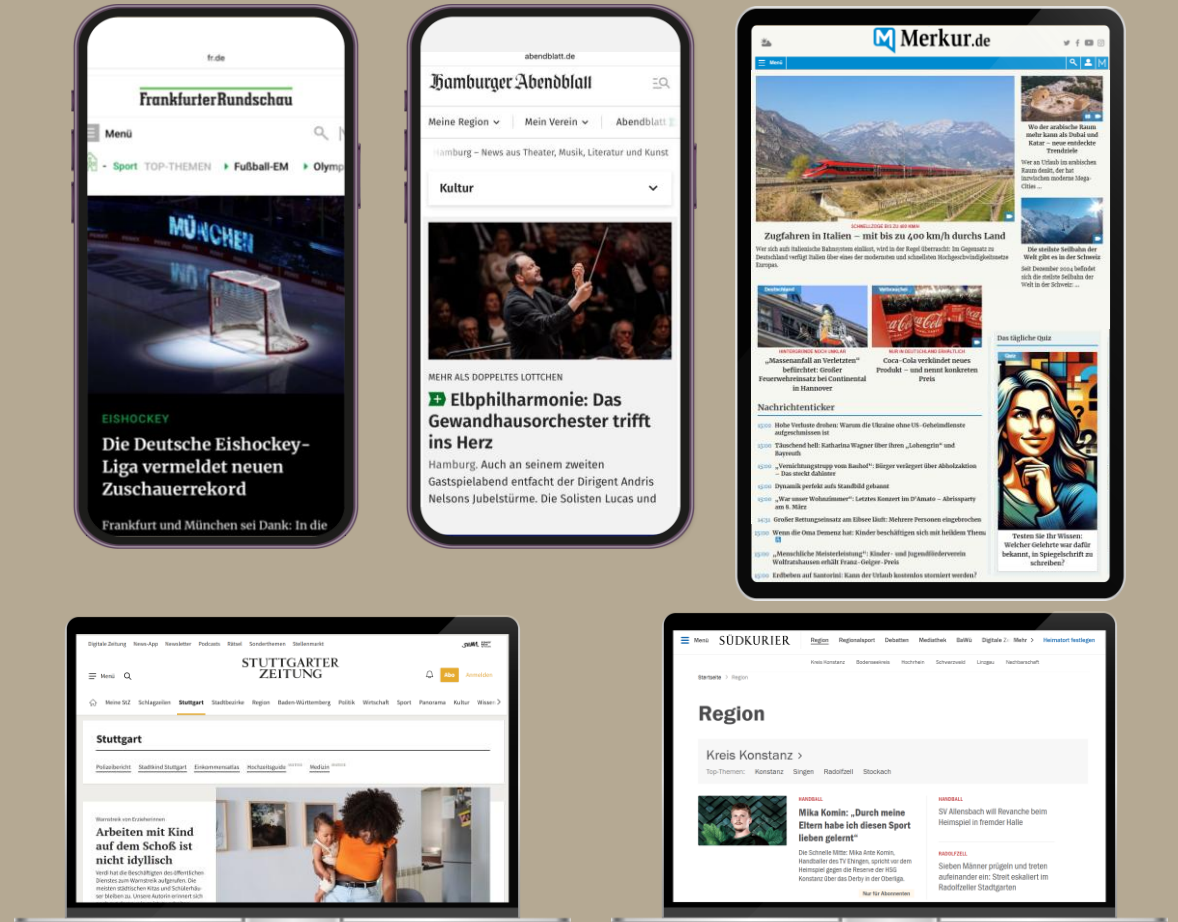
fr.de

FrankfurterRundschau

Menü

Sport TOP-THEMEN Fußball-EM Olymp

MÜNCHEN

EISHOCKEY

Die Deutsche Eishockey-Liga vermeldet neuen Zuschauerrekord

Frankfurt und München sei Dank: In die

abendblatt.de

Hamburger Abendblatt

Meine Region Mein Verein Abendblatt

Hamburg – News aus Theater, Musik, Literatur und Kunst

Kultur

MEHR ALS DOPPELTES LOTTCHEN

Elbphilharmonie: Das Gewandhausorchester trifft ins Herz

Hamburg. Auch an seinem zweiten Gastspielabend entfacht der Dirigent Andris Nelsons Jubelstürme. Die Solisten Lucas und

Merkur.de

Menü

SCHNELLZÜGE BIS ZU 400 KM/H

Zugfahren in Italien – mit bis zu 400 km/h durchs Land

Wer sich aufs italienische Bahnsystem einlässt, wird in der Regel überrascht: Im Gegensatz zu Deutschland verfügt Italien über eines der modernsten und schnellsten Hochgeschwindigkeitsnetze Europas.

Wo der arabische Raum mehr kann als Dubai und Katar – neue entdeckte Trendziele

Wer an Urlaub im arabischen Raum denkt, der hat inzwischen moderne Mega-Cities ...

Die steilste Seilbahn der Welt gibt es in der Schweiz

Seit Dezember 2024 befindet sich in der Schweiz die steilste Seilbahn der Welt in der Schweiz: ...

Deutschland

HINTERGRÜNDE NOCH UNKLAR

„Massenanfall an Verletzten" befürchtet: Großer Feuerwehreinsatz bei Continental in Hannover

Verbraucher

NUR IN DEUTSCHLAND ERHÄLTLICH

Coca-Cola verkündet neues Produkt – und nennt konkreten Preis

Das tägliche Quiz

Testen Sie Ihr Wissen: Welcher Gelehrte war dafür bekannt, in Spiegelschrift zu schreiben?

Nachrichtenticker

Hohe Verluste drohen: Warum die Ukraine ohne US-Geheimdienste aufgeschmissen ist

Täuschend hell: Katharina Wagner über Ihren „Lohengrin" in Bayreuth

„Vernichtungstrupp vom Bauhof": Bürger verlegert über Abholzaktion – Das steckt dahinter

Dynamik perfekt aufs Standbild gebannt

„War unser Wohnzimmer": Letztes Konzert im D'Amato – Abrissparty am 8. März

Großer Rettungseinsatz am Eibsee läuft: Mehrere Personen eingebrochen

Wenn die Oma Demenz hat: Kinder beschäftigen sich mit heiklem Thema

„Menschliche Meisterleistung": Kinder- und Jugendförderverein Wolfratshausen erhält Franz-Geiger-Preis

Erdbeben auf Santorini: Kann der Urlaub kostenlos storniert werden?

Digitale Zeitung News-App Newsletter Podcasts Rätsel Sonderthemen Stellenmarkt

STUTTGARTER ZEITUNG

Menü Abo Anmelden

Meine StZ Schlagzeilen Stuttgart Stadtbezirke Region Baden-Württemberg Politik Wirtschaft Sport Panorama Kultur Wissen

Stuttgart

Polizeibericht Stadtkind Stuttgart Einkommensatlas Hochzeitsguide Medizin

Warnstreik von Erzieherinnen

Arbeiten mit Kind auf dem Schoß ist nicht idyllisch

Verdi hat die Beschäftigten des öffentlichen Dienstes zum Warnstreik aufgerufen. Die meisten städtischen Kitas und Schülerhäuser bleiben zu. Unsere Autorin erinnert sich

Menü SÜDKURIER Region Regionalsport Debatten Mediathek BaWü Digitale Z Mehr Heimatort festlegen

Kreis Konstanz Bodenseekreis Hochrhein Schwarzwald Linzgau Nachbarschaft

Startseite > Region

Region

Kreis Konstanz >

Top-Themen: Konstanz Singen Radolfzell Stockach

HANDBALL

Mika Komin: „Durch meine Eltern habe ich diesen Sport lieben gelernt"

Die Schnelle Mitte: Mika Ante Komin, Handballer des TV Ehingen, spricht vor dem Heimspiel gegen die Reserve der HSG Konstanz über das Derby in der Oberliga.

Nur für Abonnenten

HANDBALL

SV Allensbach will Revanche beim Heimspiel in fremder Halle

RADOLFZELL

Sieben Männer prügeln und treten aufeinander ein: Streit eskaliert im Radolfzeller Stadtgarten